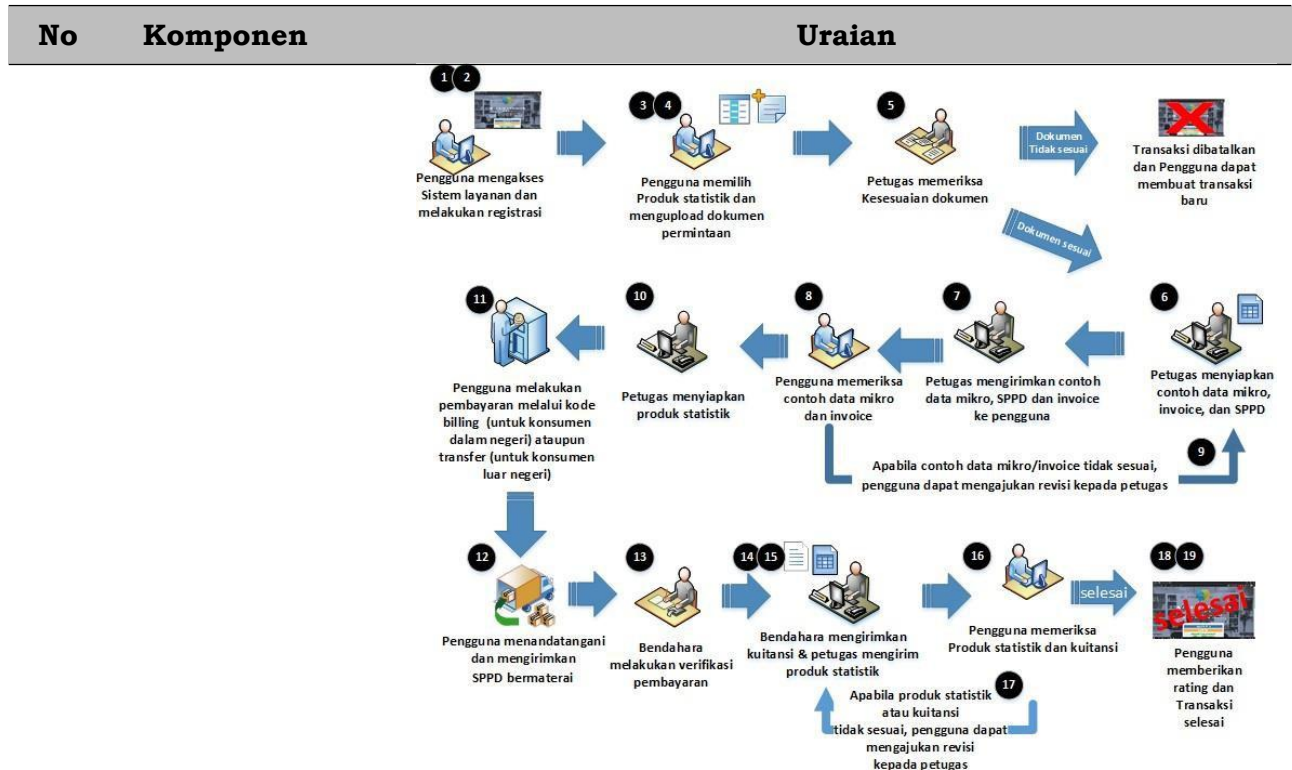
| No | Komponen | Uraian |
|---|---|---|

1 2
Pengguna mengakses Sistem layanan dan melakukan registrasi

3 4
Pengguna memilih Produk statistik dan mengupload dokumen permintaan

5
Petugas memeriksa Kesesuaian dokumen

Dokumen Tidak sesuai

Transaksi dibatalkan dan Pengguna dapat membuat transaksi baru

Dokumen sesuai

6
Petugas menyiapkan contoh data mikro, invoice, dan SPPD

7
Petugas mengirimkan contoh data mikro, SPPD dan invoice ke pengguna

8
Pengguna memeriksa contoh data mikro dan invoice

9
Apabila contoh data mikro/invoice tidak sesuai, pengguna dapat mengajukan revisi kepada petugas

10
Petugas menyiapkan produk statistik

11
Pengguna melakukan pembayaran melalui kode billing (untuk konsumen dalam negeri) ataupun transfer (untuk konsumen luar negeri)

12
Pengguna menandatangani dan mengirimkan SPPD bermaterai

13
Bendahara melakukan verifikasi pembayaran

14 15
Bendahara mengirimkan kuitansi & petugas mengirim produk statistik

16
Pengguna memeriksa Produk statistik dan kuitansi

17
Apabila produk statistik atau kuitansi tidak sesuai, pengguna dapat mengajukan revisi kepada petugas

selesai

18 19
selesai
Pengguna memberikan rating dan Transaksi selesai